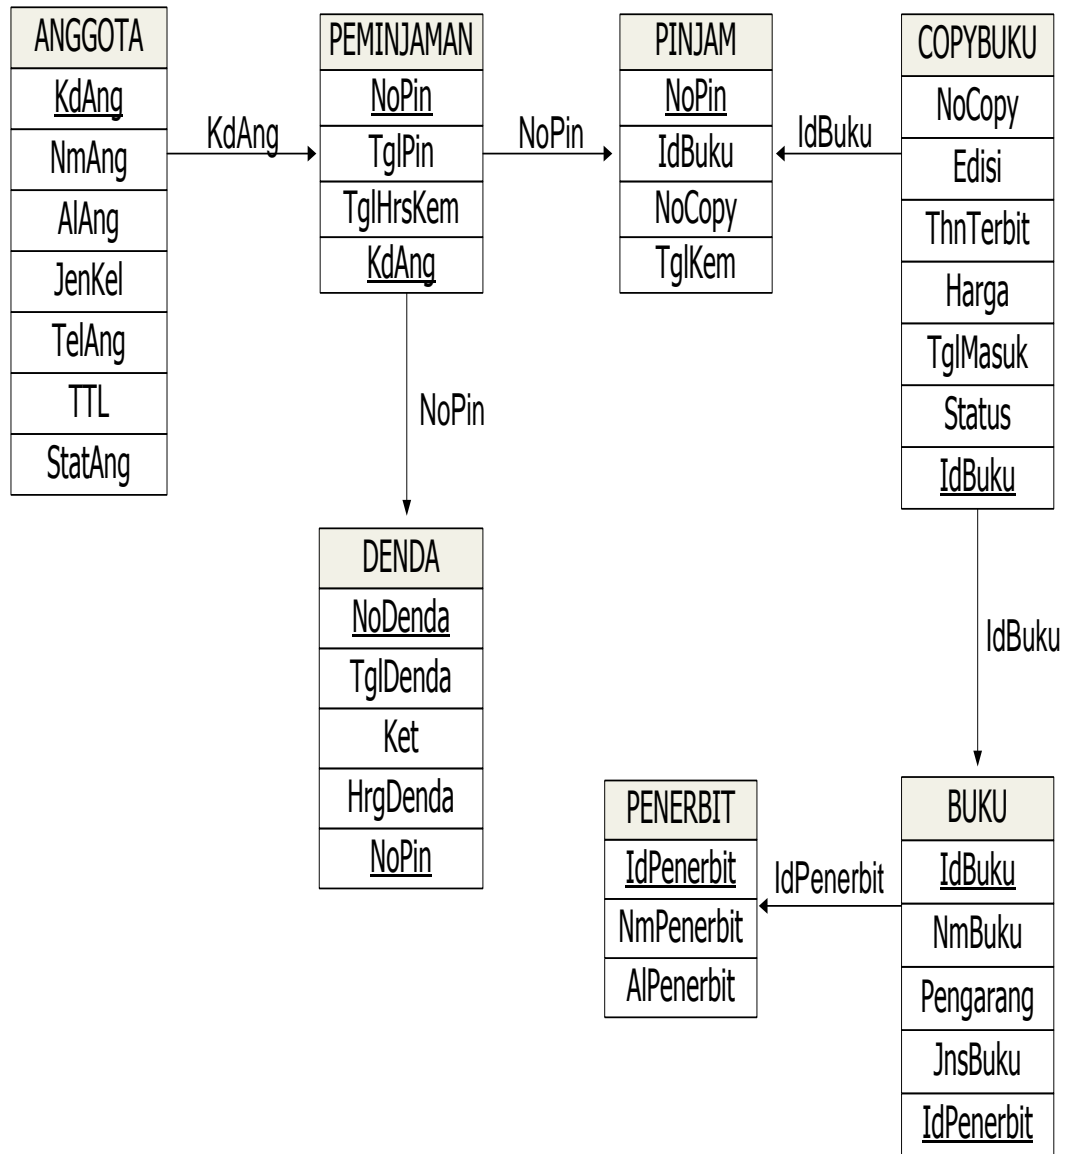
| ANGGOTA |
|---|
| KdAng |
| NmAng |
| AlAng |
| JenKel |
| TelAng |
| TTL |
| StatAng |

KdAng

| PEMINJAMAN |
|---|
| NoPin |
| TglPin |
| TglHrsKem |
| KdAng |

NoPin

| PINJAM |
|---|
| NoPin |
| IdBuku |
| NoCopy |
| TglKem |

IdBuku

| COPYBUKU |
|---|
| NoCopy |
| Edisi |
| ThnTerbit |
| Harga |
| TglMasuk |
| Status |
| IdBuku |

NoPin

| DENDA |
|---|
| NoDenda |
| TglDenda |
| Ket |
| HrgDenda |
| NoPin |

IdBuku

| PENERBIT |
|---|
| IdPenerbit |
| NmPenerbit |
| AlPenerbit |

IdPenerbit

| BUKU |
|---|
| IdBuku |
| NmBuku |
| Pengarang |
| JnsBuku |
| IdPenerbit |